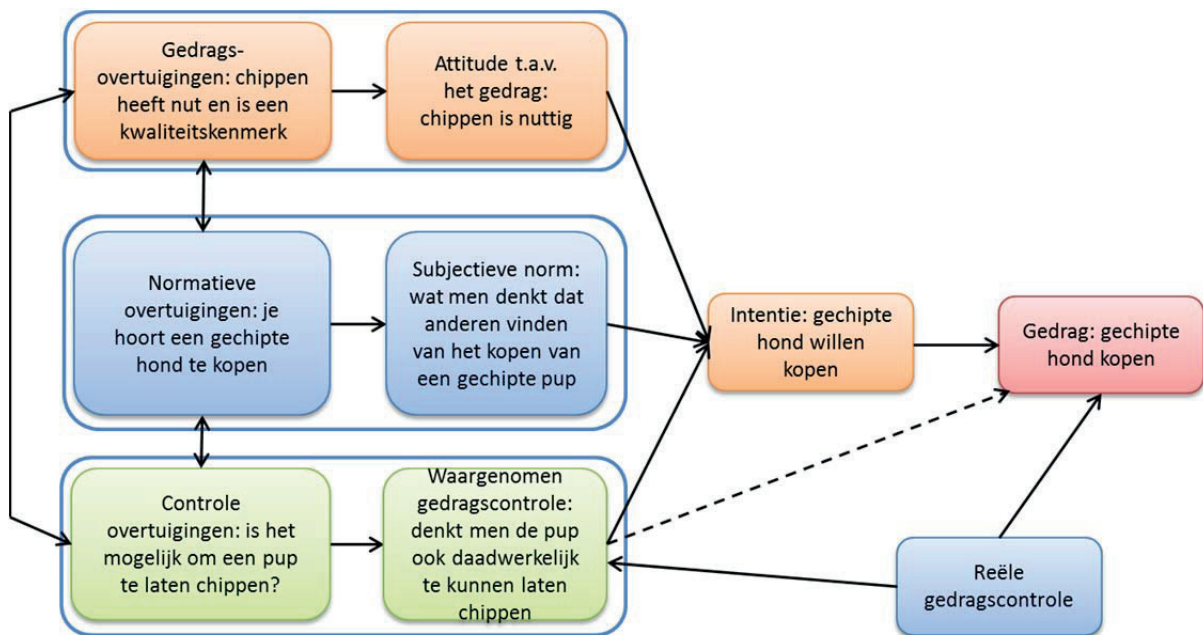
Gedragsovertuigingen: chippen heeft nut en is een kwaliteitskenmerk

Attitude t.a.v. het gedrag: chippen is nuttig

Normatieve overtuigingen: je hoort een gechipte hond te kopen

Subjectieve norm: wat men denkt dat anderen vinden van het kopen van een gechipte pup

Intentie: gechipte hond willen kopen

Gedrag: gechipte hond kopen

Controle overtuigingen: is het mogelijk om een pup te laten chippen?

Waargenomen gedragscontrole: denkt men de pup ook daadwerkelijk te kunnen laten chippen

Reële gedragscontrole